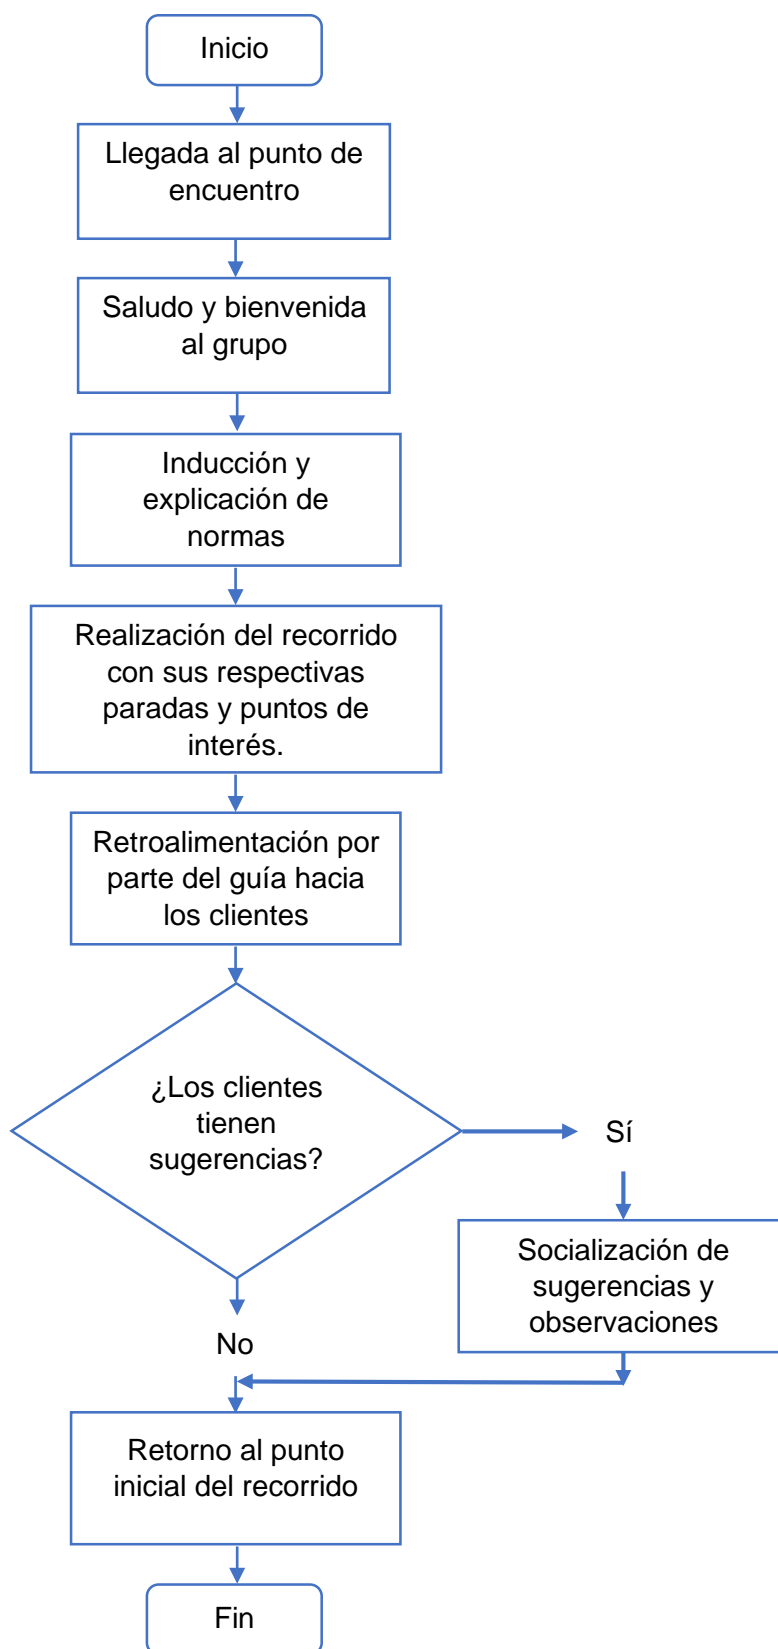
Inicio

Llegada al punto de encuentro

Saludo y bienvenida al grupo

Inducción y explicación de normas

Realización del recorrido con sus respectivas paradas y puntos de interés.

Retroalimentación por parte del guía hacia los clientes

¿Los clientes tienen sugerencias?

Sí

Socialización de sugerencias y observaciones

No

Retorno al punto inicial del recorrido

Fin